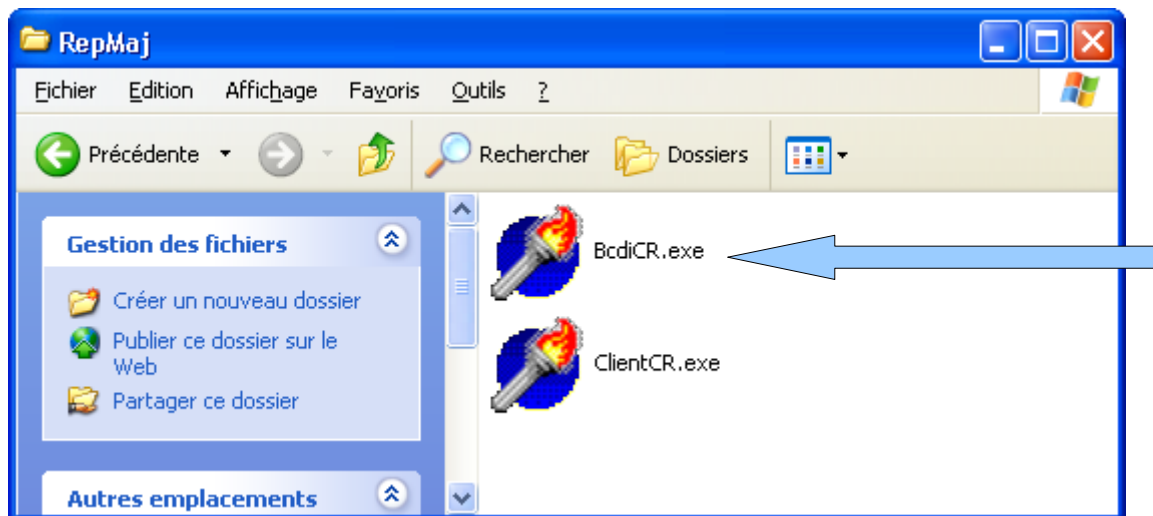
RepMaj

Fichier Edition Affichage Favoris Outils ?

Précédente Rechercher Dossiers

Gestion des fichiers

Créer un nouveau dossier

Publier ce dossier sur le Web

Partager ce dossier

Autres emplacements

BcdiCR.exe

ClientCR.exe